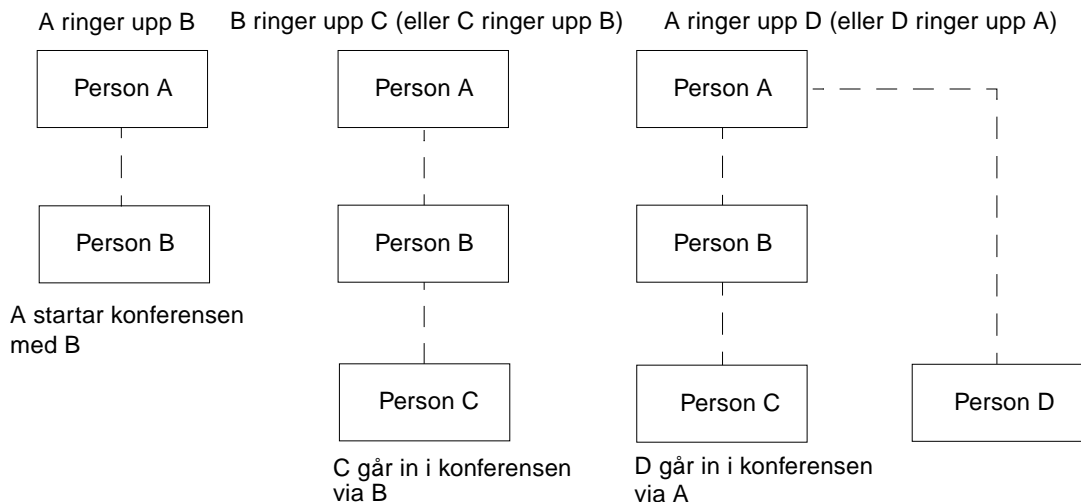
A ringer upp B

Person A

Person B

A startar konferensen med B

B ringer upp C (eller C ringer upp B)

Person A

Person B

Person C

C går in i konferensen via B

A ringer upp D (eller D ringer upp A)

Person A

Person B

Person C

Person D

D går in i konferensen via A